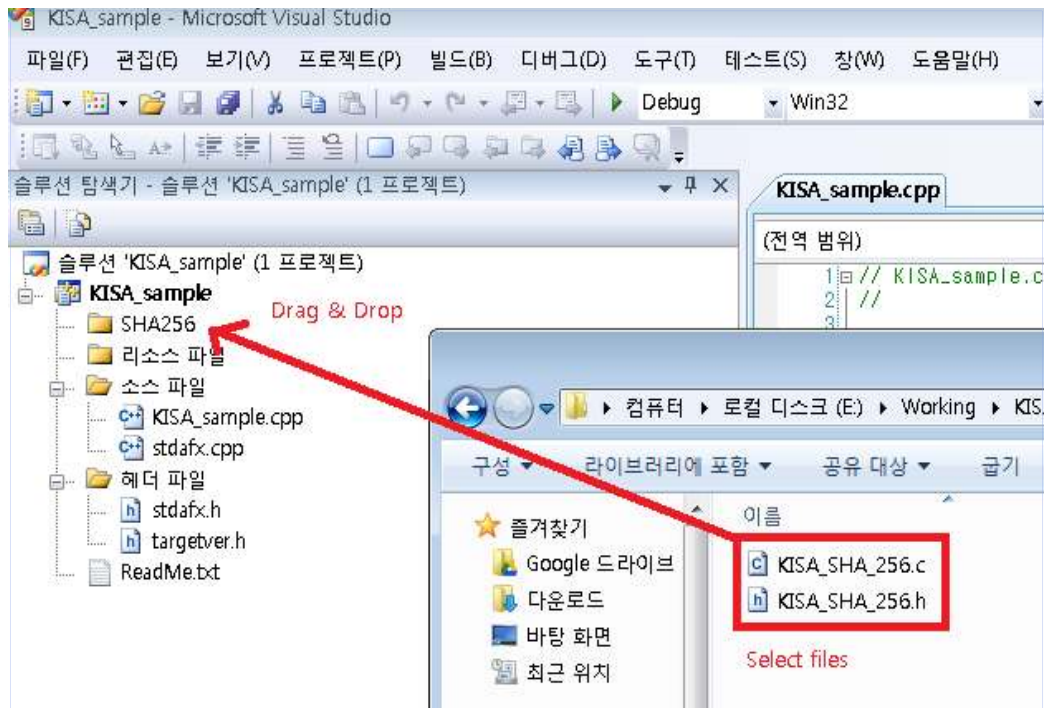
KISA_sample - Microsoft Visual Studio

파일(F) 편집(E) 보기(V) 프로젝트(P) 빌드(B) 디버그(D) 도구(T) 테스트(S) 창(W) 도움말(H)

Debug Win32

솔루션 탐색기 - 솔루션 'KISA_sample' (1 프로젝트)

KISA_sample.cpp

(전역 범위)

1 // KISA_sample.c
2 //
3

솔루션 'KISA_sample' (1 프로젝트)
KISA_sample
SHA256
리소스 파일
소스 파일
KISA_sample.cpp
stdafx.cpp
헤더 파일
stdafx.h
targetver.h
ReadMe.txt

Drag & Drop

컴퓨터 ▸ 로컬 디스크 (E:) ▸ Working ▸ KIS

구성 ▾ 라이브러리에 포함 ▾ 공유 대상 ▾ 굽기

즐겨찾기
Google 드라이브
다운로드
바탕 화면
최근 위치

이름
KISA_SHA_256.c
KISA_SHA_256.h

Select files